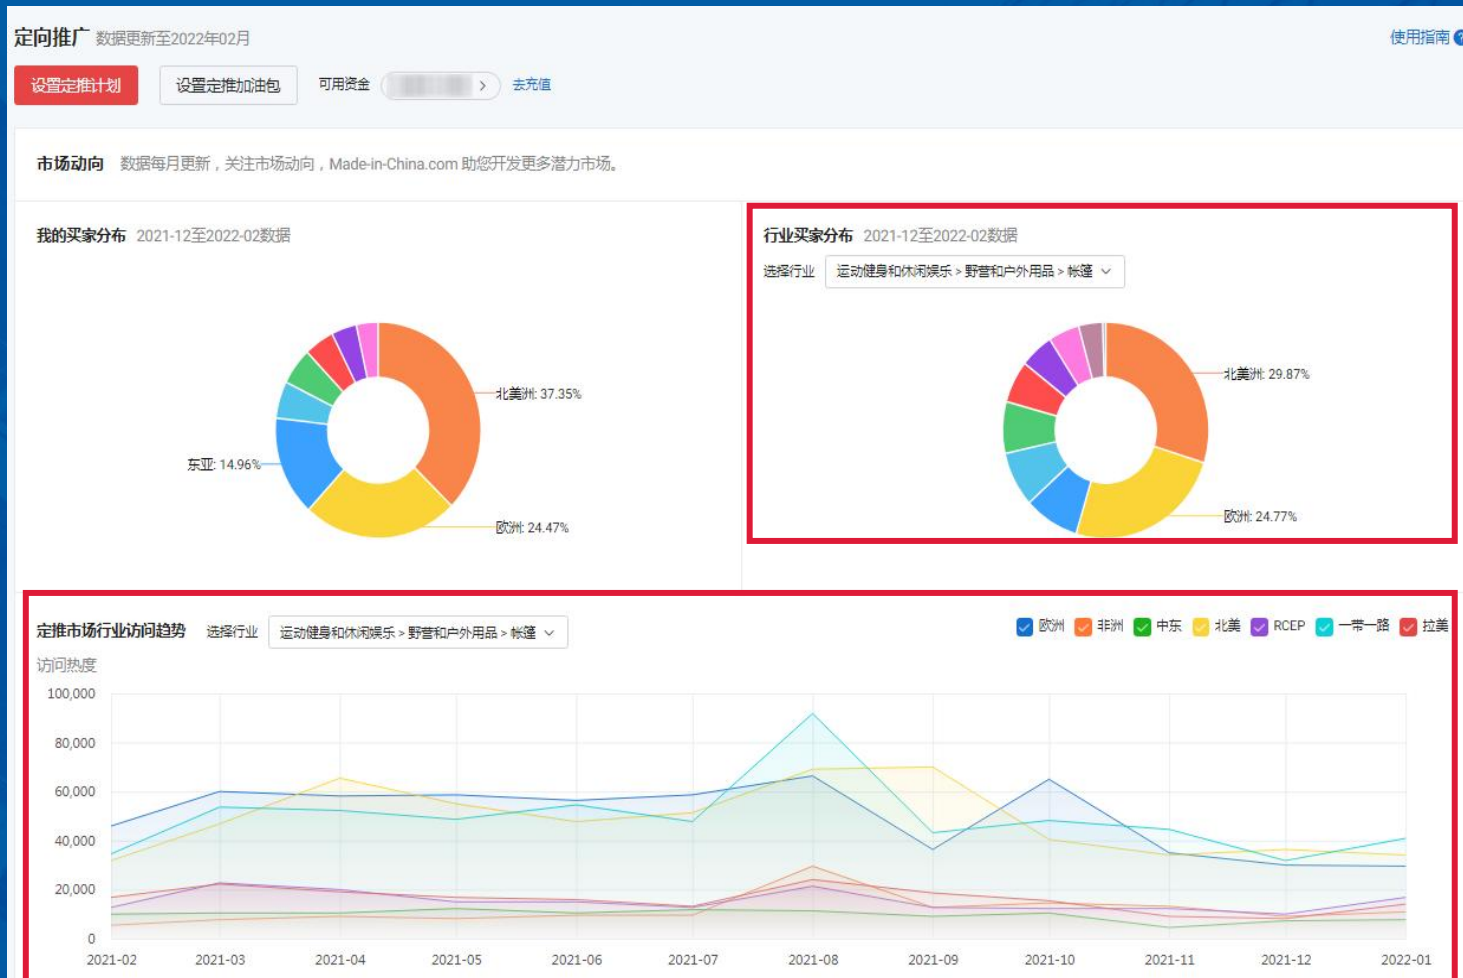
定向推广 数据更新至2022年02月

使用指南

设置定推计划 设置定推加油包 可用资金 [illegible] 去充值

市场动向 数据每月更新，关注市场动向，Made-in-China.com 助您开发更多潜力市场。

我的买家分布 2021-12至2022-02数据

北美洲: 37.35%
东亚: 14.96%
欧洲: 24.47%

行业买家分布 2021-12至2022-02数据

选择行业 运动健身和休闲娱乐 > 野营和户外用品 > 帐篷

北美洲: 29.87%
欧洲: 24.77%

定推市场行业访问趋势 选择行业 运动健身和休闲娱乐 > 野营和户外用品 > 帐篷

欧洲 非洲 中东 北美 RCEP 一带一路 拉美

访问热度

100,000
80,000
60,000
40,000
20,000
0

2021-02 2021-03 2021-04 2021-05 2021-06 2021-07 2021-08 2021-09 2021-10 2021-11 2021-12 2022-01